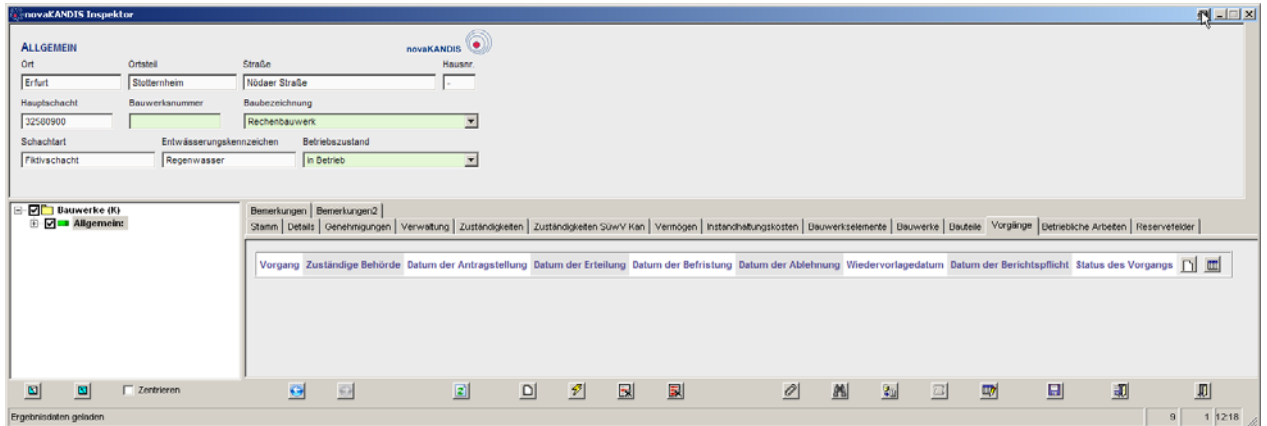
novaKANDIS Inspektor

ALLGEMEIN

novaKANDIS

Ort
Erfurt
Ortsteil
Stotternheim
Straße
Nödaer Straße
Hausnr
-

Hauptschacht
32580900
Bauwerksnummer

Baubezeichnung
Rechenbauwerk

Schachtart
Fiktivschacht
Entwässerungskennzeichen
Regenwasser
Betriebszustand
in Betrieb

Bauwerke (K)
Allgemein:

Bemerkungen | Bemerkungen2
Stamm | Details | Genehmigungen | Verwaltung | Zuständigkeiten | Zuständigkeiten SüwV Kan | Vermögen | Instandhaltungskosten | Bauwerkselemente | Bauwerke | Bauteile | Vorgänge | Betriebliche Arbeiten | Reservefelder

| Vorgang | Zuständige Behörde | Datum der Antragstellung | Datum der Erteilung | Datum der Befristung | Datum der Ablehnung | Wiedervorlagedatum | Datum der Berichtspflicht | Status des Vorgangs |
|---|---|---|---|---|---|---|---|---|

Zentrieren

Ergebnisdaten geladen
9
1
12:18